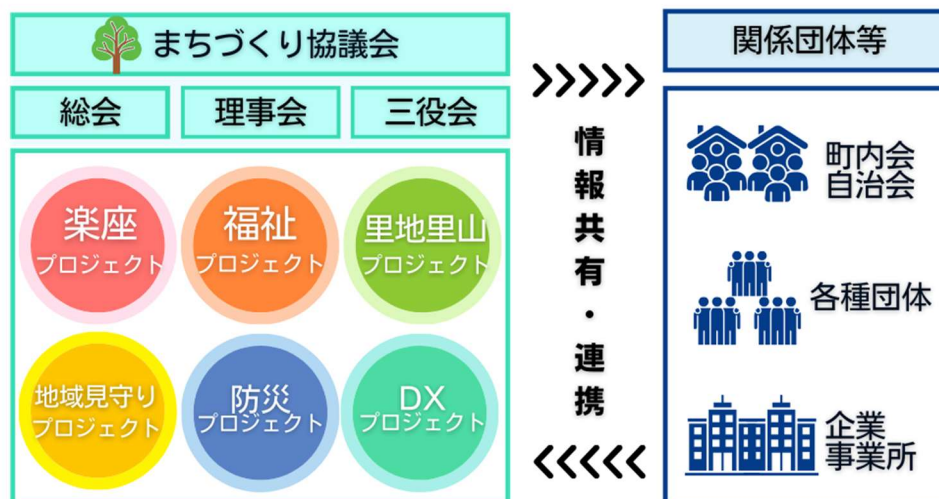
まちづくり協議会

総会

理事会

三役会

楽座
プロジェクト

福祉
プロジェクト

里地里山
プロジェクト

地域見守り
プロジェクト

防災
プロジェクト

DX
プロジェクト

情報共有・連携

関係団体等

町内会
自治会

各種団体

企業
事業所